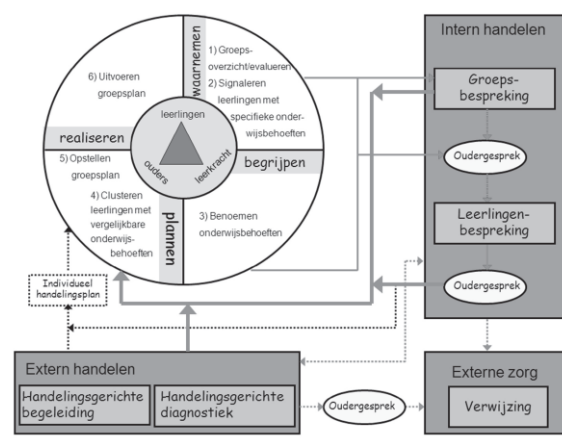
waarnemen

1) Groepsoverzicht/evalueren

2) Signaleren leerlingen met specifieke onderwijsbehoeften

6) Uitvoeren groepsplan

realiseren

leerlingen

ouders

leerkracht

begrijpen

5) Opstellen groepsplan

4) Clusteren leerlingen met vergelijkbare onderwijsbehoeften

plannen

3) Benoemen onderwijsbehoeften

Intern handelen

Groepsbespreking

Oudergesprek

Leerlingenbespreking

Oudergesprek

Individueel handelingsplan

Extern handelen

Handelingsgerichte begeleiding

Handelingsgerichte diagnostiek

Oudergesprek

Externe zorg

Verwijzing